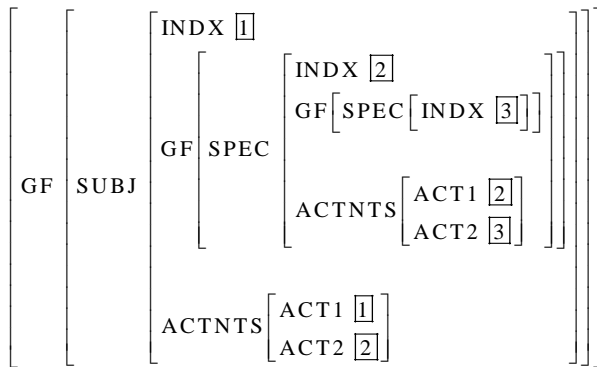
$\left[ \text{GF} \left[ \text{SUBJ} \left[ \begin{array}{l} \text{INDX } \boxed{1} \\ \text{GF} \left[ \text{SPEC} \left[ \begin{array}{l} \text{INDX } \boxed{2} \\ \text{GF} \left[ \text{SPEC} \left[ \text{INDX } \boxed{3} \right] \right] \\ \text{ACTNTS} \left[ \begin{array}{l} \text{ACT1 } \boxed{2} \\ \text{ACT2 } \boxed{3} \end{array} \right] \end{array} \right] \right] \\ \text{ACTNTS} \left[ \begin{array}{l} \text{ACT1 } \boxed{1} \\ \text{ACT2 } \boxed{2} \end{array} \right] \end{array} \right] \right] \right]$